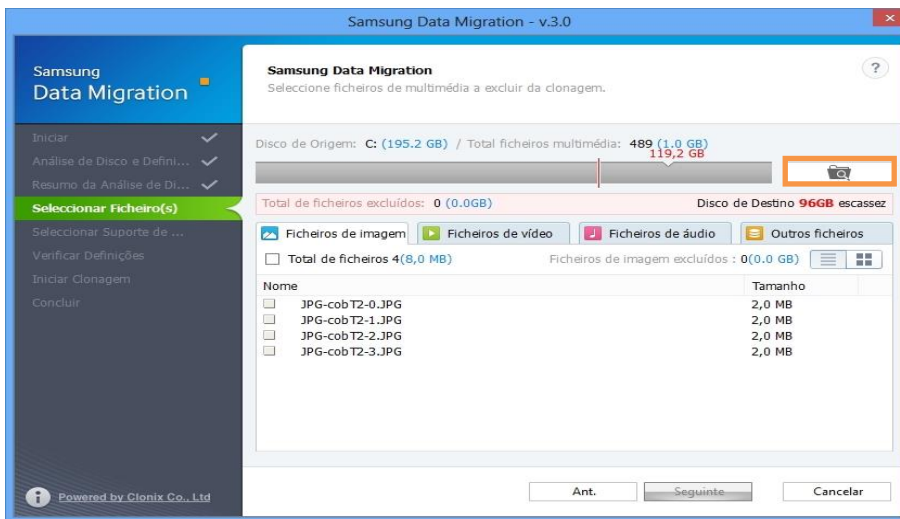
Samsung Data Migration - v.3.0

Samsung
Data Migration

Iniciar
Análise de Disco e Defini...
Resumo da Análise de Di...
Seleccionar Ficheiro(s)
Seleccionar Suporte de ...
Verificar Definições
Iniciar Clonagem
Concluir

Powered by Clonix Co., Ltd

Samsung Data Migration
Seleccione ficheiros de multimédia a excluir da clonagem.

?

Disco de Origem: C: (195.2 GB) / Total ficheiros multimédia: 489 (1.0 GB)
119,2 GB

Total de ficheiros excluídos: 0 (0.0GB)
Disco de Destino 96GB escassez

Ficheiros de imagem | Ficheiros de vídeo | Ficheiros de áudio | Outros ficheiros

Total de ficheiros 4(8,0 MB)
Ficheiros de imagem excluídos : 0(0.0 GB)

| Nome | Tamanho |
|---|---|
| JPG-cobT2-0.JPG | 2,0 MB |
| JPG-cobT2-1.JPG | 2,0 MB |
| JPG-cobT2-2.JPG | 2,0 MB |
| JPG-cobT2-3.JPG | 2,0 MB |

Ant.
Seguinte
Cancelar